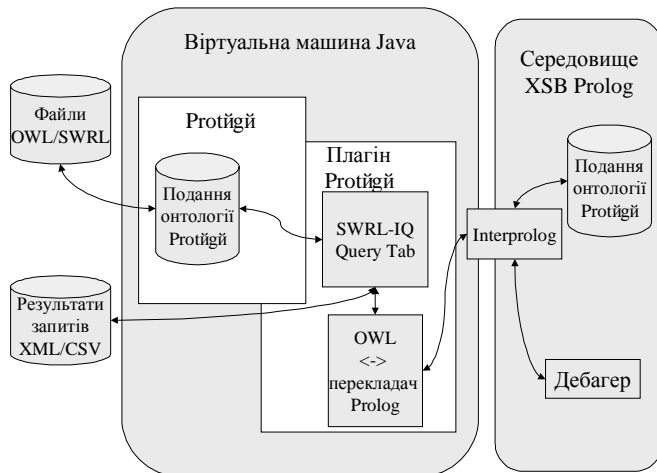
Віртуальна машина Java

Середовище XSB Prolog

Файли OWL/SWRL

Protйgй

Плагін Protйgй

Подання онтології Protйgй

SWRL-IQ Query Tab

Interprolog

Подання онтології Protйgй

Результати запитів XML/CSV

OWL <-> перекладач Prolog

Дебагер